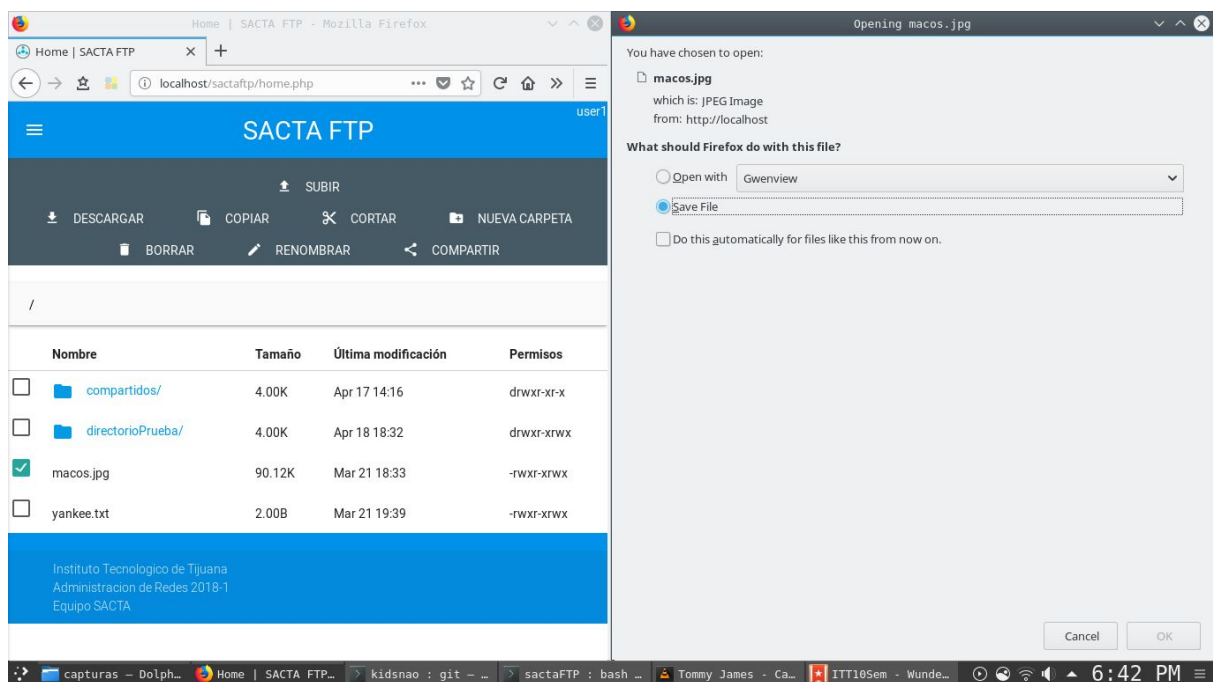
Home | SACTA FTP - Mozilla Firefox

Home | SACTA FTP

localhost/sactaftp/home.php

user1

SACTA FTP

SUBIR

DESCARGAR COPIAR CORTAR NUEVA CARPETA

BORRAR RENOMBRAR COMPARTIR

/

| | Nombre | Tamaño | Última modificación | Permisos |
|---|---|---|---|---|
| | compartidos/ | 4.00K | Apr 17 14:16 | drwxr-xr-x |
| | directorioPrueba/ | 4.00K | Apr 18 18:32 | drwxr-xrwx |
| | macos.jpg | 90.12K | Mar 21 18:33 | -rwxr-xrwx |
| | yankee.txt | 2.00B | Mar 21 19:39 | -rwxr-xrwx |

Instituto Tecnologico de Tijuana
Administracion de Redes 2018-1
Equipo SACTA

Opening macos.jpg

You have chosen to open:

macos.jpg
which is: JPEG Image
from: http://localhost

What should Firefox do with this file?

Open with Gwenview

Save File

Do this automatically for files like this from now on.

Cancel OK

capturas — Dolph… Home | SACTA FTP… kidsnao : git — … sactaFTP : bash … Tommy James - Ca… ITT10Sem - Wunde… 6:42 PM